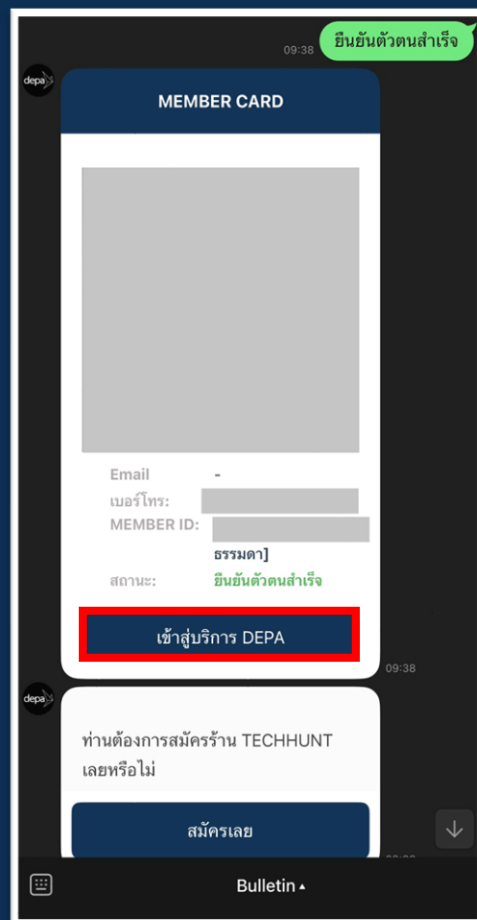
09:38 ยืนยันตัวตนสำเร็จ

depa

MEMBER CARD

Email -
เบอร์โทร:
MEMBER ID:
ธรรมดา]
สถานะ: ยืนยันตัวตนสำเร็จ

เข้าสู่บริการ DEPA

09:38

depa

ท่านต้องการสมัครร้าน TECHHUNT เลยหรือไม่

สมัครเลย

Bulletin